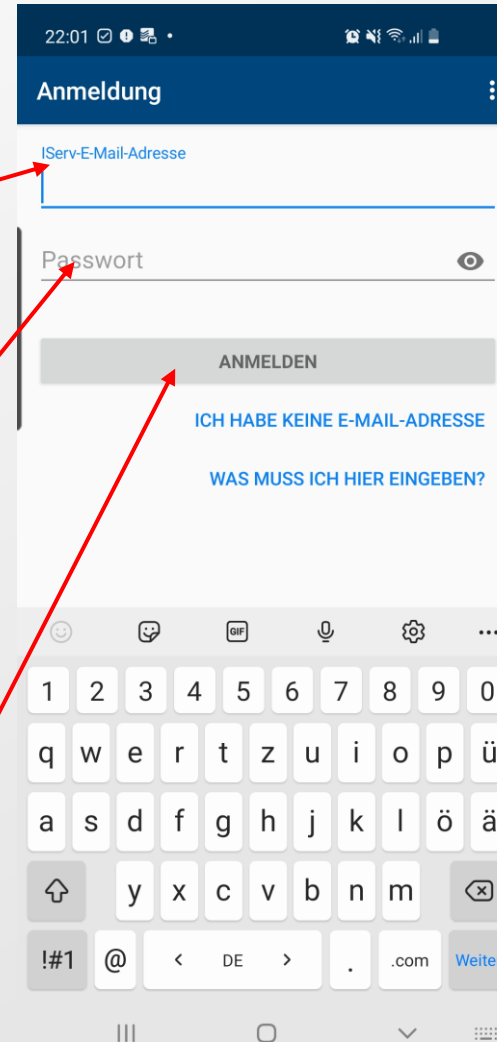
22:01

Anmeldung

IServ-E-Mail-Adresse

Passwort

ANMELDEN

ICH HABE KEINE E-MAIL-ADRESSE

WAS MUSS ICH HIER EINGEBEN?

GIF

1 2 3 4 5 6 7 8 9 0

q w e r t z u i o p ü

a s d f g h j k l ö ä

y x c v b n m

!#1 @ < DE > . .com Weite